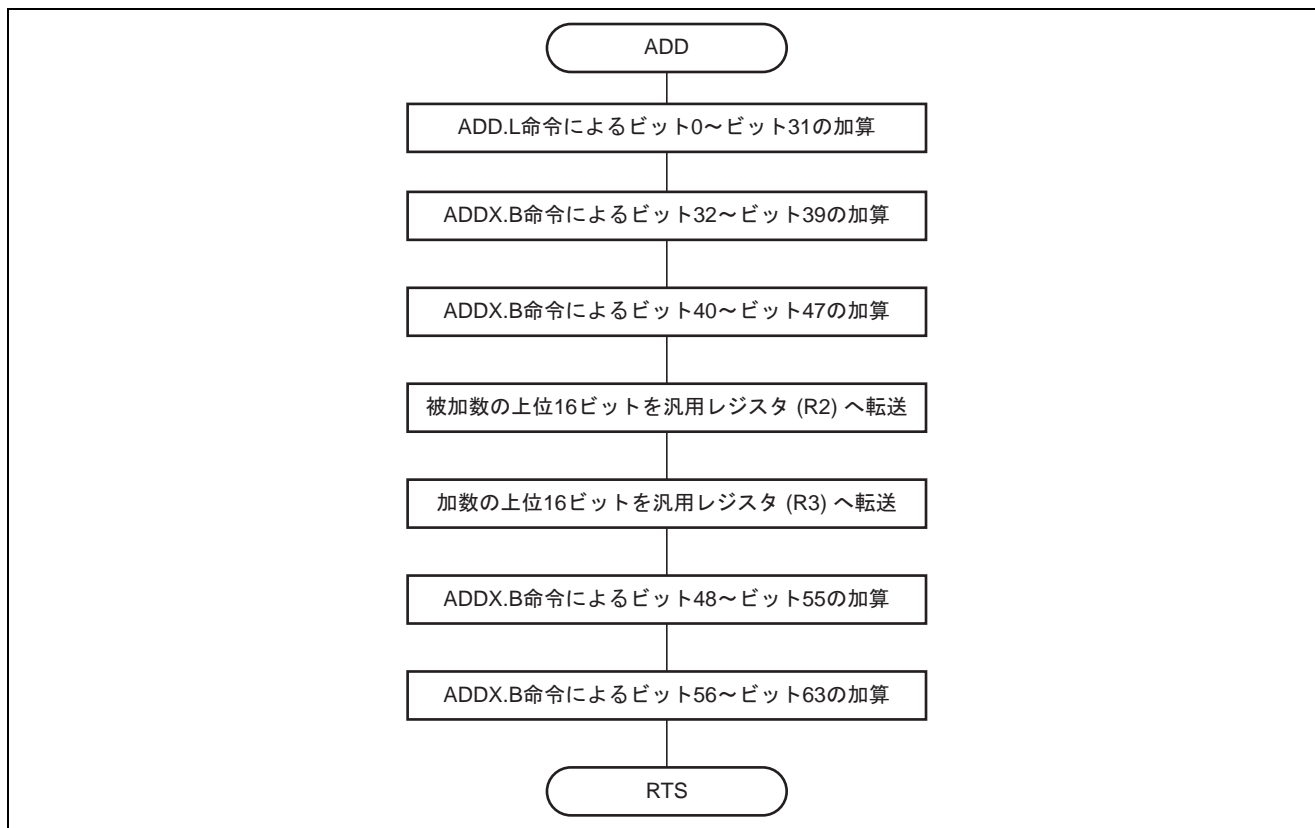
ADD

ADD.L命令によるビット0～ビット31の加算

ADDX.B命令によるビット32～ビット39の加算

ADDX.B命令によるビット40～ビット47の加算

被加数の上位16ビットを汎用レジスタ (R2) へ転送

加数の上位16ビットを汎用レジスタ (R3) へ転送

ADDX.B命令によるビット48～ビット55の加算

ADDX.B命令によるビット56～ビット63の加算

RTS